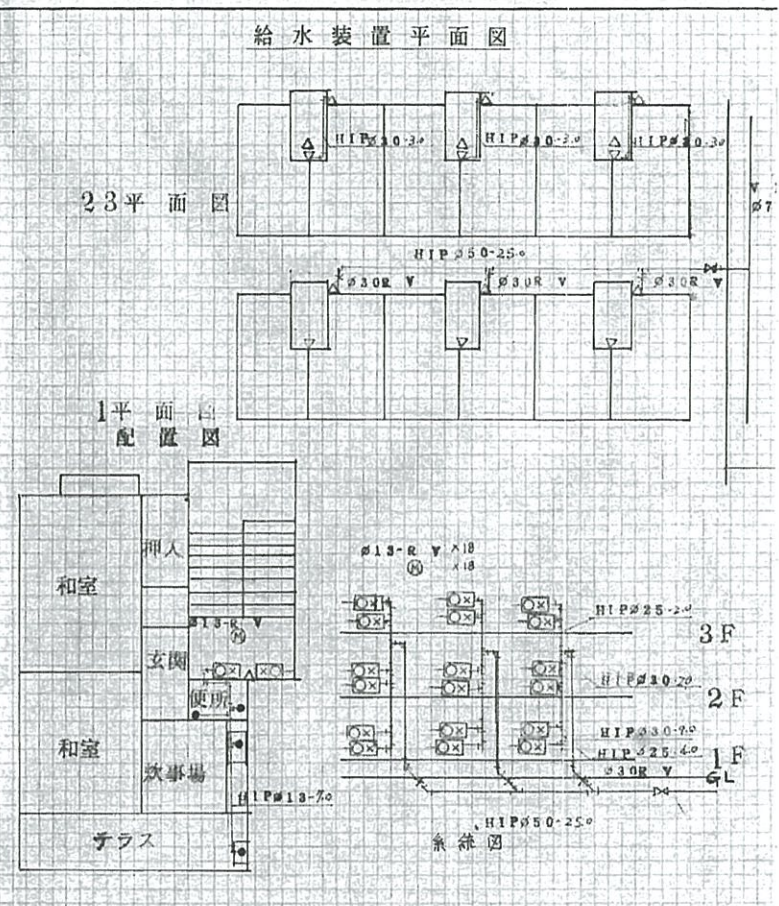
給水装置平面図

HIPØ30-3.0
HIPØ30-3.0
HIPØ20-3.0

23平面図

Ø7

HIPØ50-25.0
Ø30R
Ø30R
Ø30R

1平面図
配置図

押入
和室
Ø13-R
玄関
便所
和室
炊事場
HIPØ13-7.0
テラス

Ø13-R ×18
×18

HIPØ25-2.0
3F
HIPØ30-7.0
2F
HIPØ30-9.0
HIPØ25-4.0
1F
Ø30R
GL
HIPØ50-25.0
系統図